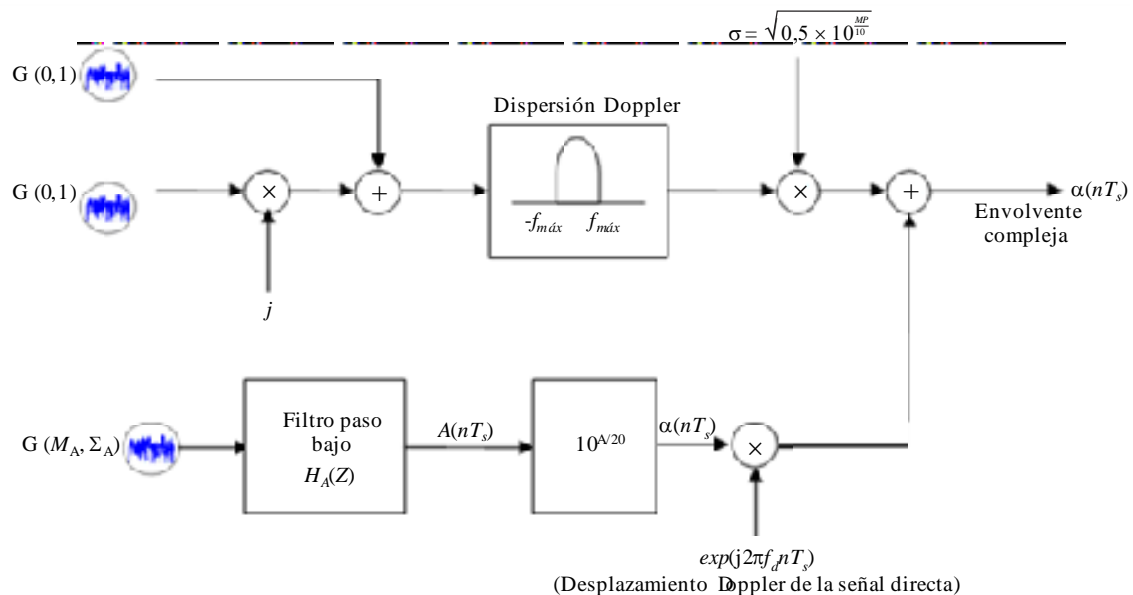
$\sigma = \sqrt{0,5 \times 10^{\frac{MP}{10}}}$

G (0,1)

G (0,1)

$\times$

$+$

$j$

Dispersión Doppler

$-f_{máx}$ $f_{máx}$

$\times$

$+$

$\alpha(nT_s)$

Envolvente compleja

G ($M_A$, $\Sigma_A$)

Filtro paso bajo $H_A(Z)$

$A(nT_s)$

$10^{A/20}$

$\alpha(nT_s)$

$\times$

$exp(j2\pi f_d nT_s)$

(Desplazamiento Doppler de la señal directa)